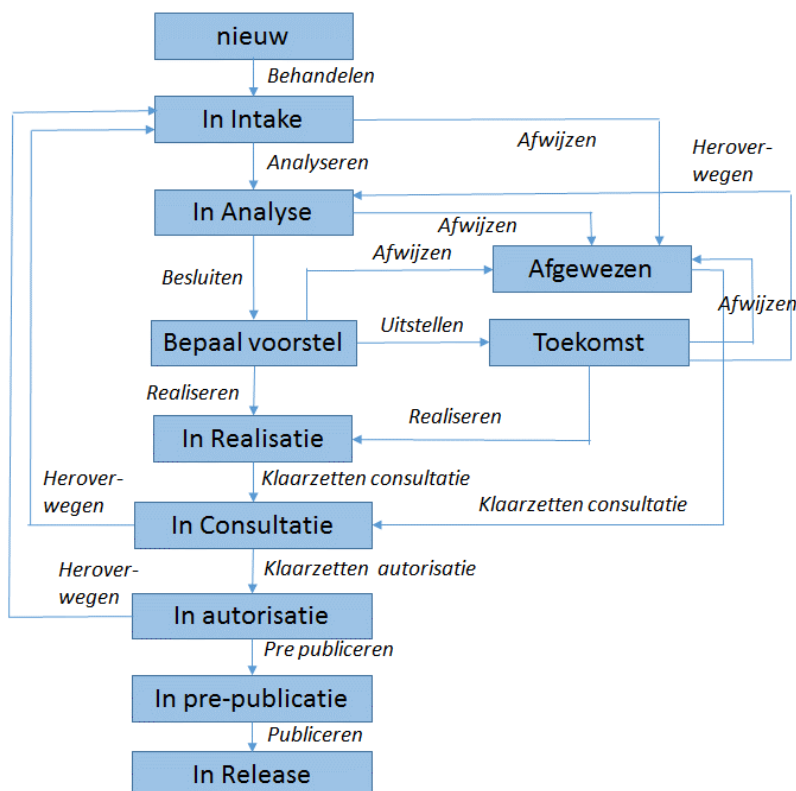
nieuw

Behandelen

In Intake

Afwijzen

Herover-wegen

Analyseren

In Analyse

Afwijzen

Afwijzen

Afgewezen

Besluiten

Afwijzen

Bepaal voorstel

Uitstellen

Toekomst

Realiseren

Realiseren

In Realisatie

Herover-wegen

Klaarzetten consultatie

Klaarzetten consultatie

In Consultatie

Herover-wegen

Klaarzetten autorisatie

In autorisatie

Pre publiceren

In pre-publicatie

Publiceren

In Release